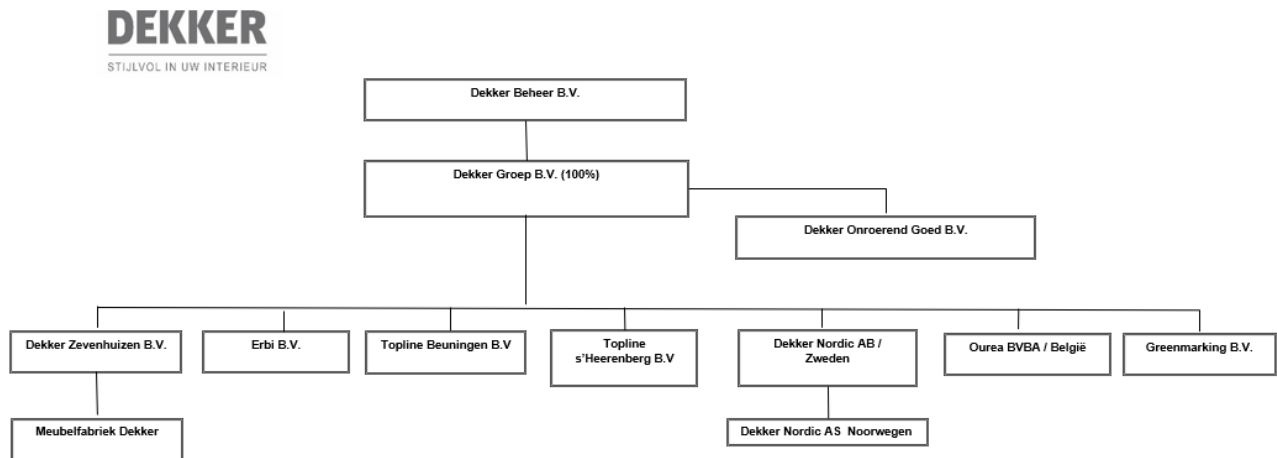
DEKKER
STIJLVOL IN UW INTERIEUR

Dekker Beheer B.V.

Dekker Groep B.V. (100%)

Dekker Onroerend Goed B.V.

Dekker Zevenhuizen B.V.

Erbi B.V.

Topline Beuningen B.V

Topline s'Heerenberg B.V

Dekker Nordic AB / Zweden

Ourea BVBA / België

Greenmarking B.V.

Meubelfabriek Dekker

Dekker Nordic AS Noorwegen